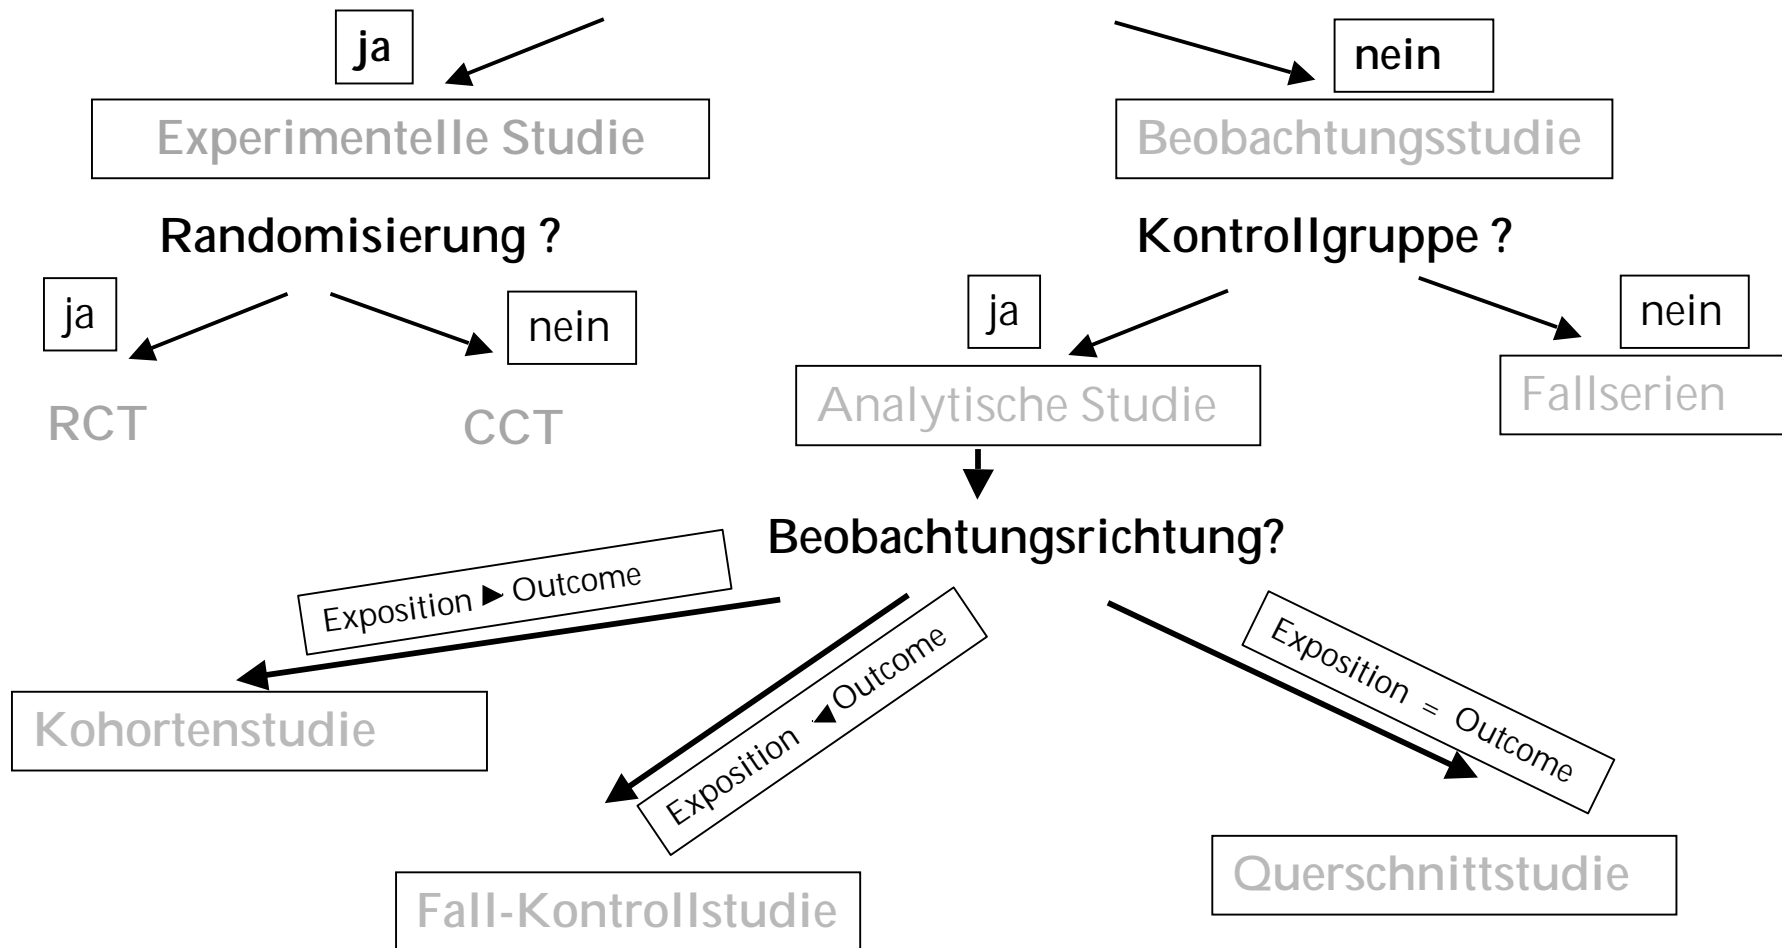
ja

nein

Experimentelle Studie

Beobachtungsstudie

Randomisierung ?

Kontrollgruppe ?

ja

nein

ja

nein

RCT

CCT

Analytische Studie

Fallserien

Beobachtungsrichtung?

Exposition ► Outcome

Exposition ◄ Outcome

Exposition = Outcome

Kohortenstudie

Fall-Kontrollstudie

Querschnittstudie